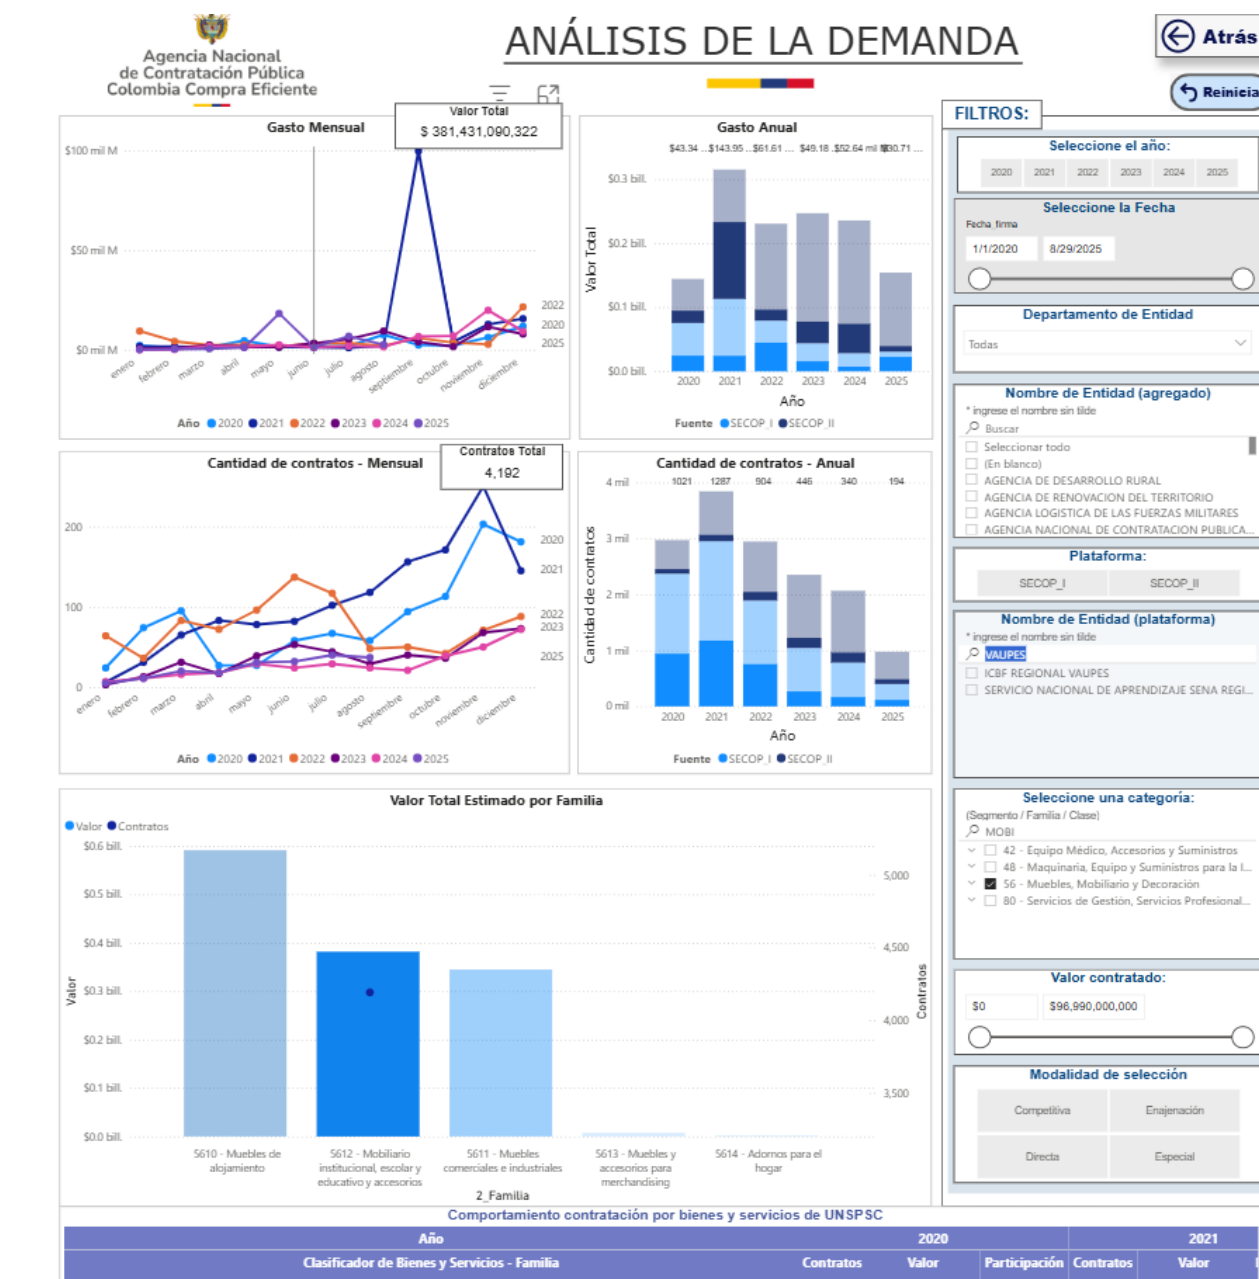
Agencia Nacional de Contratación Pública
Colombia Compra Eficiente

ANÁLISIS DE LA DEMANDA

Atrás
Reinicia

FILTROS:

Seleccione el año:
2020 2021 2022 2023 2024 2025

Seleccione la Fecha
Fecha_firma
1/1/2020 8/29/2025

Departamento de Entidad
Todas

Nombre de Entidad (agregado)
* ingrese el nombre sin tilde
Buscar
Seleccionar todo
(En blanco)
AGENCIA DE DESARROLLO RURAL
AGENCIA DE RENOVACION DEL TERRITORIO
AGENCIA LOGISTICA DE LAS FUERZAS MILITARES
AGENCIA NACIONAL DE CONTRATACION PUBLICA...

Plataforma:
SECOP_I SECOP_II

Nombre de Entidad (plataforma)
* ingrese el nombre sin tilde
VAUPES
ICBF REGIONAL VAUPES
SERVICIO NACIONAL DE APRENDIZAJE SENA REGI...

Seleccione una categoría:
(Segmento / Familia / Clase)
MOBI
42 - Equipo Médico, Accesorios y Suministros
48 - Maquinaria, Equipo y Suministros para la I...
56 - Muebles, Mobiliario y Decoración
80 - Servicios de Gestión, Servicios Profesional...

Valor contratado:
$0 $96,990,000,000

Modalidad de selección
Competitiva Enajenación
Directa Especial

Gasto Mensual
Valor Total
$ 381,431,090,322
$100 mil M
$50 mil M
$0 mil M
enero febrero marzo abril mayo junio julio agosto septiembre octubre noviembre diciembre
2022 2020 2025
Año 2020 2021 2022 2023 2024 2025

Gasto Anual
$43.34 ... $143.95 ... $61.61 ... $49.18 $52.64 mil M $30.71 ...
$0.3 bill.
$0.2 bill.
$0.1 bill.
$0.0 bill.
Valor Total
2020 2021 2022 2023 2024 2025
Año
Fuente SECOP_I SECOP_II

Cantidad de contratos - Mensual
Contratos Total
4,192
200
100
0
enero febrero marzo abril mayo junio julio agosto septiembre octubre noviembre diciembre
2020 2021 2022 2023 2025
Año 2020 2021 2022 2023 2024 2025

Cantidad de contratos - Anual
1021 1287 904 446 340 194
4 mil
3 mil
2 mil
1 mil
0 mil
Cantidad de contratos
2020 2021 2022 2023 2024 2025
Año
Fuente SECOP_I SECOP_II

Valor Total Estimado por Familia
Valor Contratos
$0.6 bill.
$0.5 bill.
$0.4 bill.
$0.3 bill.
$0.2 bill.
$0.1 bill.
$0.0 bill.
Valor
5,000
4,500
4,000
3,500
Contratos
5610 - Muebles de alojamiento
5612 - Mobiliario institucional, escolar y educativo y accesorios
5611 - Muebles comerciales e industriales
5613 - Muebles y accesorios para merchandising
5614 - Adornos para el hogar
2_Familia

Comportamiento contratación por bienes y servicios de UNSPSC
| Año | 2020 | | | 2021 | |
|---|---|---|---|---|---|
| Clasificador de Bienes y Servicios - Familia | Contratos | Valor | Participación | Contratos | Valor |